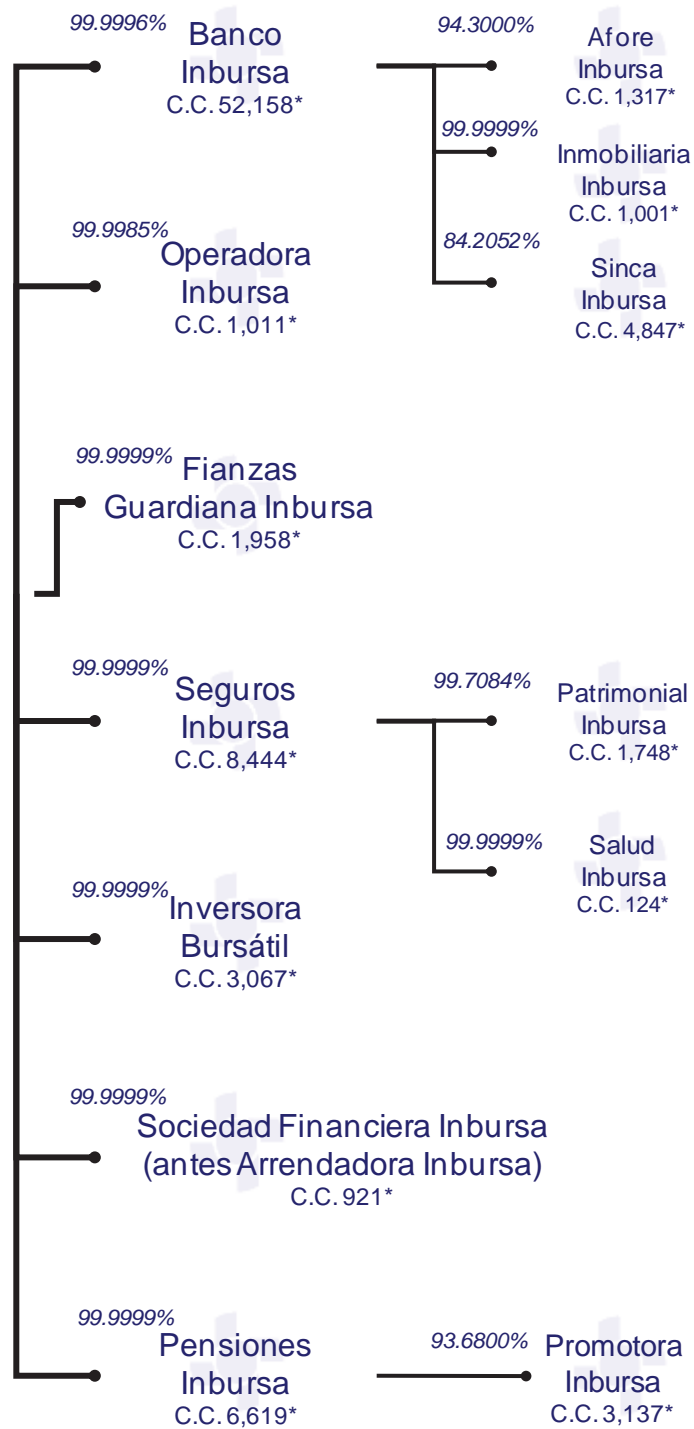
99.9996%
Banco Inbursa
C.C. 52,158*

94.3000%
Afore Inbursa
C.C. 1,317*

99.9999%
Inmobiliaria Inbursa
C.C. 1,001*

84.2052%
Sinca Inbursa
C.C. 4,847*

99.9985%
Operadora Inbursa
C.C. 1,011*

99.9999%
Fianzas Guardiana Inbursa
C.C. 1,958*

99.9999%
Seguros Inbursa
C.C. 8,444*

99.7084%
Patrimonial Inbursa
C.C. 1,748*

99.9999%
Salud Inbursa
C.C. 124*

99.9999%
Inversora Bursátil
C.C. 3,067*

99.9999%
Sociedad Financiera Inbursa
(antes Arrendadora Inbursa)
C.C. 921*

99.9999%
Pensiones Inbursa
C.C. 6,619*

93.6800%
Promotora Inbursa
C.C. 3,137*